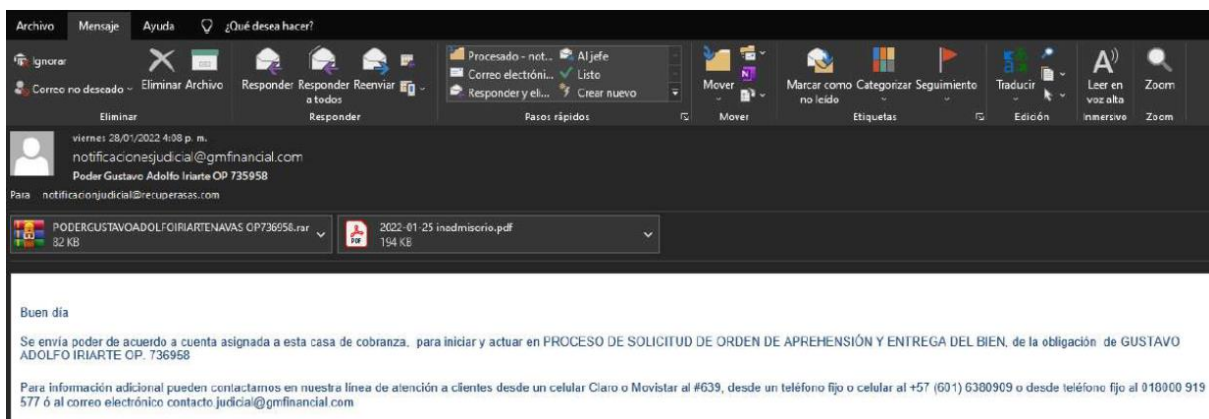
Archivo Mensaje Ayuda ¿Qué desea hacer?

Ignorar
Correo no deseado
Eliminar Archivo
Eliminar

Responder Responder a todos Reenviar
Responder

Procesado - not...
Correo electróni...
Responder y eli...
Al jefe
Listo
Crear nuevo
Pasos rápidos

Mover
Mover

Marcar como no leído Categorizar Seguimiento
Etiquetas

Traducir
Edición

Leer en voz alta
Inmersivo

Zoom
Zoom

viernes 28/01/2022 4:08 p. m.
notificacionesjudicial@gmfinancial.com
Poder Gustavo Adolfo Iriarte OP 735958
Para notificacionjudicial@recuperasas.com

PODERGUSTAVOADOLFOIRIARTENAVAS OP736958.rar
82 KB

2022-01-25 inadmisorio.pdf
194 KB

Buen día

Se envía poder de acuerdo a cuenta asignada a esta casa de cobranza, para iniciar y actuar en PROCESO DE SOLICITUD DE ORDEN DE APREHENSIÓN Y ENTREGA DEL BIEN, de la obligación de GUSTAVO ADOLFO IRIARTE OP. 736958

Para información adicional pueden contactarnos en nuestra línea de atención a clientes desde un celular Claro o Movistar al #639, desde un teléfono fijo o celular al +57 (601) 6380909 o desde teléfono fijo al 018000 919 577 ó al correo electrónico contacto judicial@gmfinancial.com